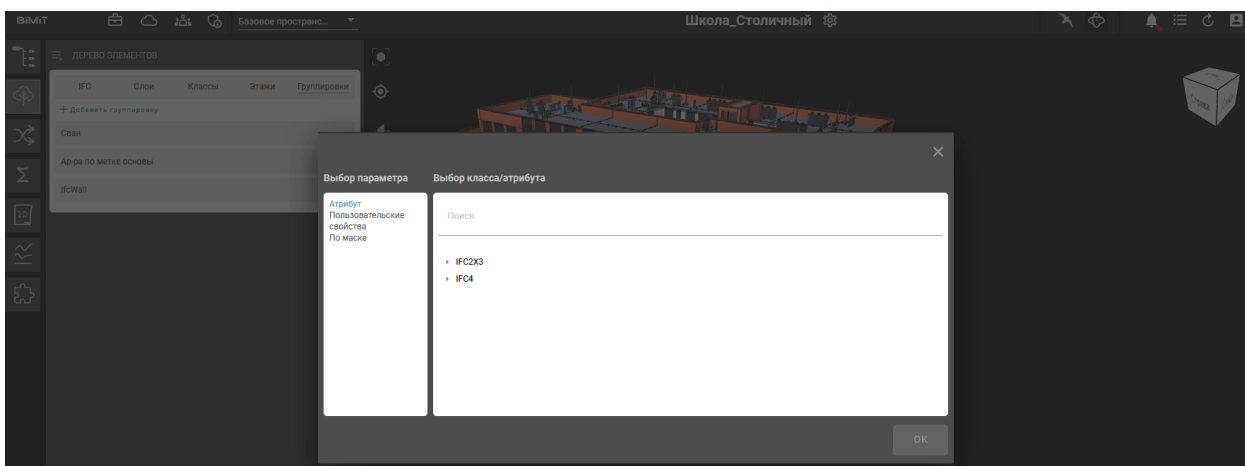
BIMIT

Базовое пространс...

Школа_Столичный

ДЕРЕВО ЭЛЕМЕНТОВ

IFC Слои Классы Этажи Группировки

+ Добавить группировку

Сваи

Ар-ра по метке основы

IfcWall

Выбор параметра

Выбор класса/атрибута

Атрибут
Пользовательские свойства
По маске

Поиск

IFC2X3
IFC4

OK